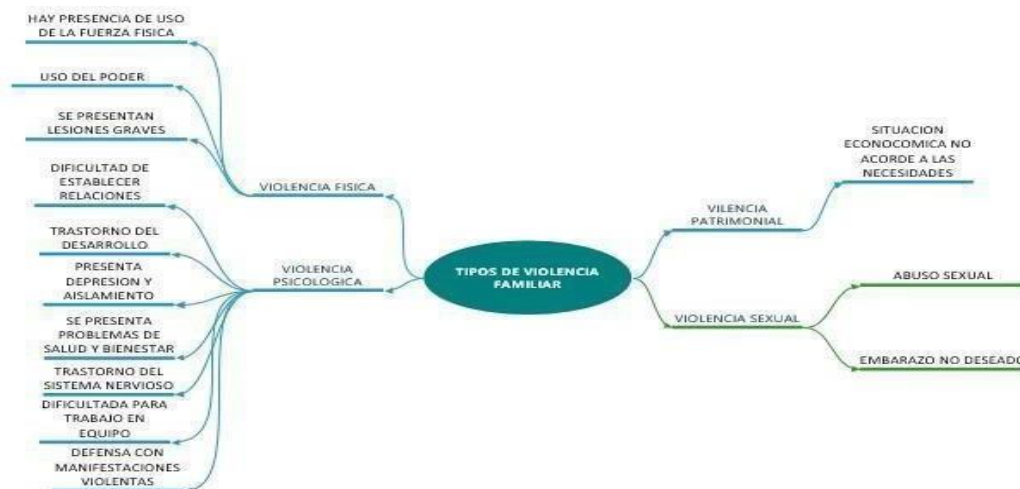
TIPOS DE VIOLENCIA FAMILIAR

VIOLENCIA FISICA

HAY PRESENCIA DE USO DE LA FUERZA FISICA

USO DEL PODER

SE PRESENTAN LESIONES GRAVES

VIOLENCIA PSICOLOGICA

DIFICULTAD DE ESTABLECER RELACIONES

TRASTORNO DEL DESARROLLO

PRESENTA DEPRESION Y AISLAMIENTO

SE PRESENTA PROBLEMAS DE SALUD Y BIENESTAR

TRASTORNO DEL SISTEMA NERVIOSO

DIFICULTADA PARA TRABAJO EN EQUIPO

DEFENSA CON MANIFESTACIONES VIOLENTAS

VILENCIA PATRIMONIAL

SITUACION ECONOCOMICA NO ACORDE A LAS NECESIDADES

VIOLENCIA SEXUAL

ABUSO SEXUAL

EMBARAZO NO DESEADO